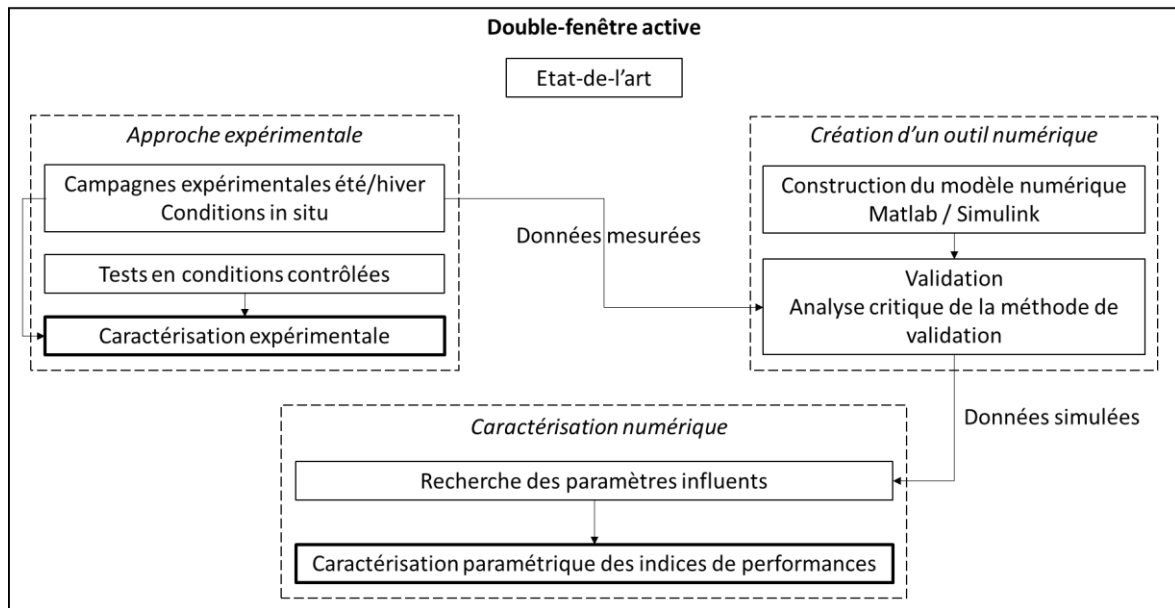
Double-fenêtre active

Etat-de-l'art

Approche expérimentale

Campagnes expérimentales été/hiver
Conditions in situ

Tests en conditions contrôlées

Caractérisation expérimentale

Données mesurées

Création d'un outil numérique

Construction du modèle numérique
Matlab / Simulink

Validation
Analyse critique de la méthode de validation

Données simulées

Caractérisation numérique

Recherche des paramètres influents

Caractérisation paramétrique des indices de performances